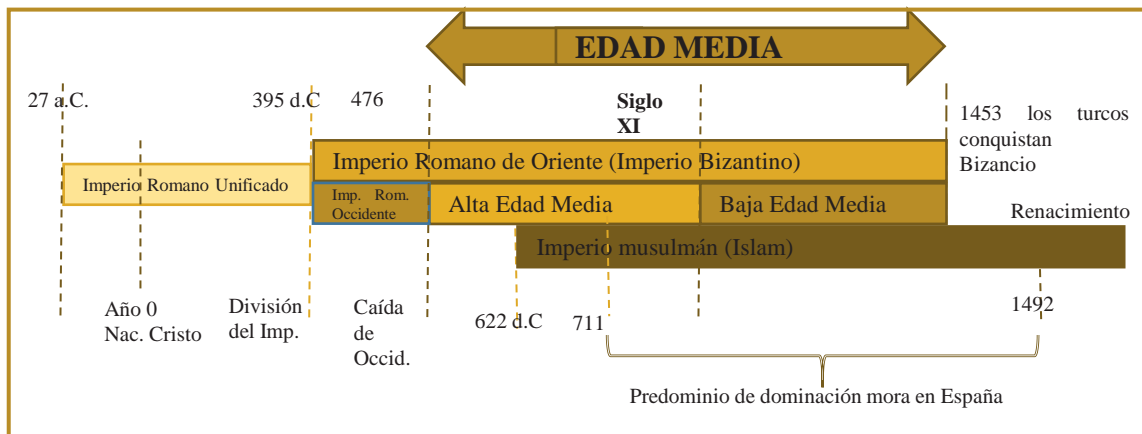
EDAD MEDIA

27 a.C.

395 d.C

476

Siglo XI

1453 los turcos conquistan Bizancio

Imperio Romano de Oriente (Imperio Bizantino)

Imperio Romano Unificado

Imp. Rom. Occidente

Alta Edad Media

Baja Edad Media

Renacimiento

Imperio musulmán (Islam)

Año 0 Nac. Cristo

División del Imp.

Caída de Occid.

622 d.C

711

1492

Predominio de dominación mora en España